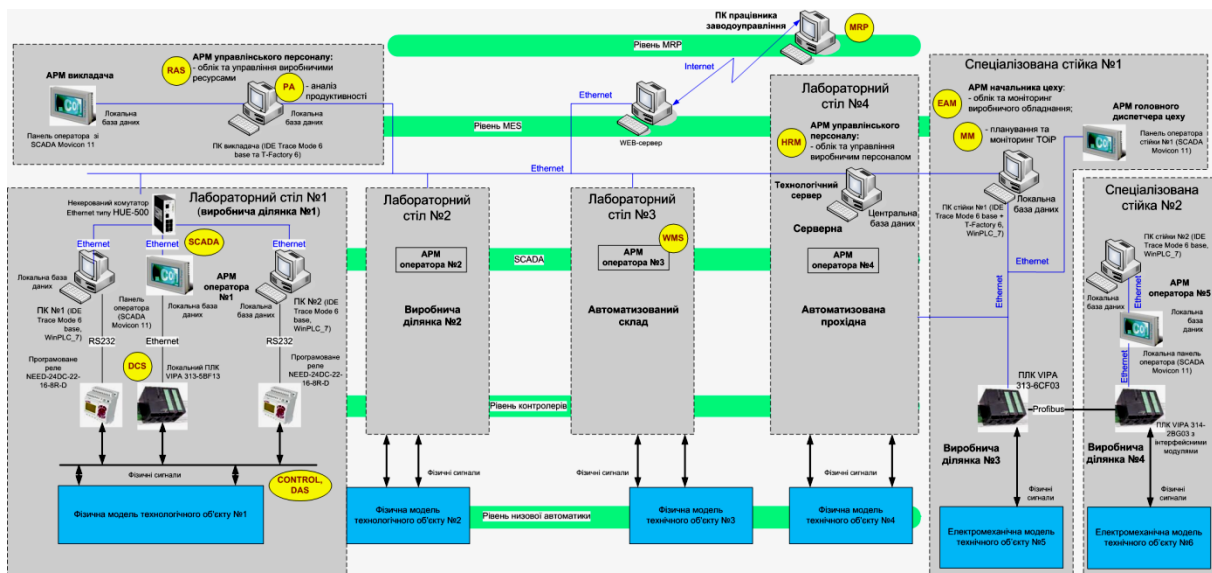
ПК працівника заводоуправління

MRP

Рівень MRP

Internet

RAS

АРМ управлінського персоналу:
- облік та управління виробничими ресурсами

PA

- аналіз продуктивності

АРМ викладача

Локальна база даних

Панель оператора зі SCADA Movicon 11

Локальна база даних

ПК викладача (IDE Trace Mode 6 base та T-Factory 6)

Ethernet

WEB-сервер

Рівень MES

Ethernet

Лабораторний стіл №4

HRM

АРМ управлінського персоналу:
- облік та управління виробничим персоналом

Технологічний сервер

Серверна

Центральна база даних

АРМ оператора №4

Автоматизована прохідна

Спеціалізована стійка №1

EAM

АРМ начальника цеху:
- облік та моніторинг виробничого обладнання;

MM

- планування та моніторинг ТОІР

АРМ головного диспетчера цеху

Панель оператора стійки №1 (SCADA Movicon 11)

ПК стійки №1 (IDE Trace Mode 6 base + T-Factory 6, WinPLC_7)

Локальна база даних

Ethernet

Ethernet

Спеціалізована стійка №2

ПК стійки №2 (IDE Trace Mode 6 base, WinPLC_7)

АРМ оператора №5

Локальна база даних

Ethernet

Локальна база даних

Локальна панель оператора (SCADA Movicon 11)

Некерований комутатор Ethernet типу HUE-500

Лабораторний стіл №1 (виробнича ділянка №1)

Ethernet

Ethernet

SCADA

Ethernet

Локальна база даних

АРМ оператора №1

ПК №1 (IDE Trace Mode 6 base, WinPLC_7)

Панель оператора (SCADA Movicon 11)

Локальна база даних

ПК №2 (IDE Trace Mode 6 base, WinPLC_7)

RS232

Ethernet

RS232

Програмоване реле NEED-24DC-22-16-8R-D

DCS

Локальний ПЛК VIPA 313-5BF13

Програмоване реле NEED-24DC-22-16-8R-D

Фізичні сигнали

CONTROL, DAS

Фізична модель технологічного об'єкту №1

Лабораторний стіл №2

АРМ оператора №2

Виробнича ділянка №2

SCADA

Лабораторний стіл №3

WMS

АРМ оператора №3

Автоматизований склад

Рівень контролерів

Фізичні сигнали

Фізичні сигнали

Фізичні сигнали

Фізична модель технологічного об'єкту №2

Рівень низової автоматики

Фізична модель технічного об'єкту №3

Фізична модель технічного об'єкту №4

ПЛК VIPA 313-6CF03

Profibus

ПЛК VIPA 314-2BG03 з інтерфейсними модулями

Виробнича ділянка №3

Виробнича ділянка №4

Фізичні сигнали

Фізичні сигнали

Електромеханічна модель технічного об'єкту №5

Електромеханічна модель технічного об'єкту №6